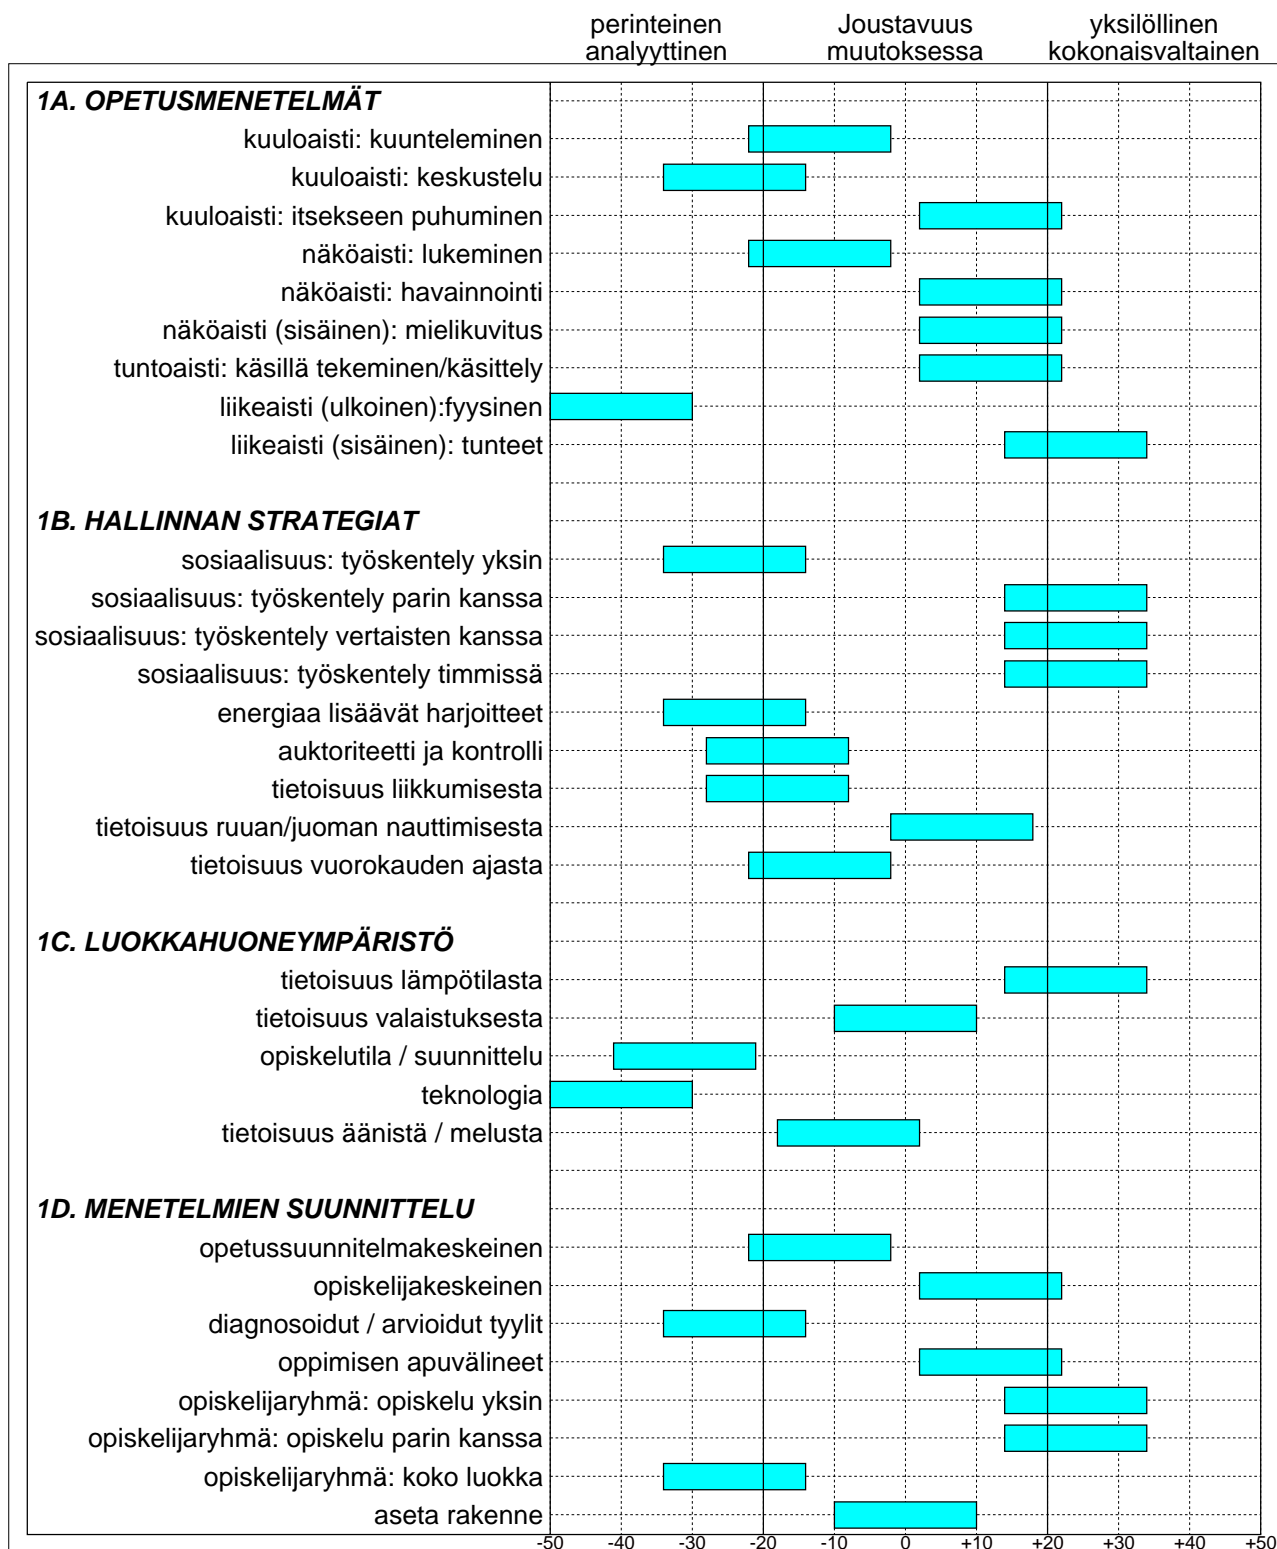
perinteinen analyyttinen
Joustavuus muutoksessa
yksilöllinen kokonaisvaltainen

1A. OPETUSMENETELMÄT
kuuloaisti: kuunteleminen
kuuloaisti: keskustelu
kuuloaisti: itsekseen puhuminen
näköaisti: lukeminen
näköaisti: havainnointi
näköaisti (sisäinen): mielikuvitus
tuntoaisti: käsillä tekeminen/käsittely
liikeaisti (ulkoinen):fyysinen
liikeaisti (sisäinen): tunteet

1B. HALLINNAN STRATEGIAT
sosiaalisuus: työskentely yksin
sosiaalisuus: työskentely parin kanssa
sosiaalisuus: työskentely vertaisten kanssa
sosiaalisuus: työskentely timmissä
energiaa lisäävät harjoitteet
auktoriteetti ja kontrolli
tietoisuus liikkumisesta
tietoisuus ruuan/juoman nauttimisesta
tietoisuus vuorokauden ajasta

1C. LUOKKAHUONEYMPÄRISTÖ
tietoisuus lämpötilasta
tietoisuus valaistuksesta
opiskelutila / suunnittelu
teknologia
tietoisuus äänistä / melusta

1D. MENETELMIEN SUUNNITTELU
opetussuunnitelmakeskeinen
opiskelijakeskeinen
diagnosoidut / arvioidut tyylit
oppimisen apuvälineet
opiskelijaryhmä: opiskelu yksin
opiskelijaryhmä: opiskelu parin kanssa
opiskelijaryhmä: koko luokka
aseta rakenne

-50 -40 -30 -20 -10 0 +10 +20 +30 +40 +50